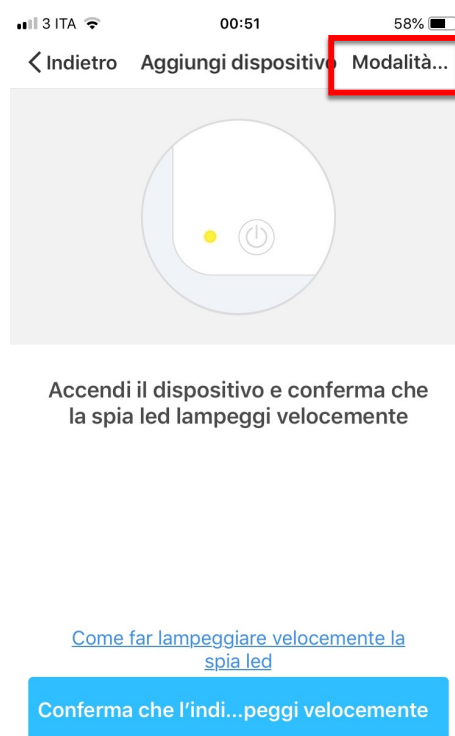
3 ITA 00:51 58%

Indietro Aggiungi dispositivo Modalità...

Accendi il dispositivo e conferma che la spia led lampeggi velocemente

Come far lampeggiare velocemente la spia led

Conferma che l'indi...peggi velocemente